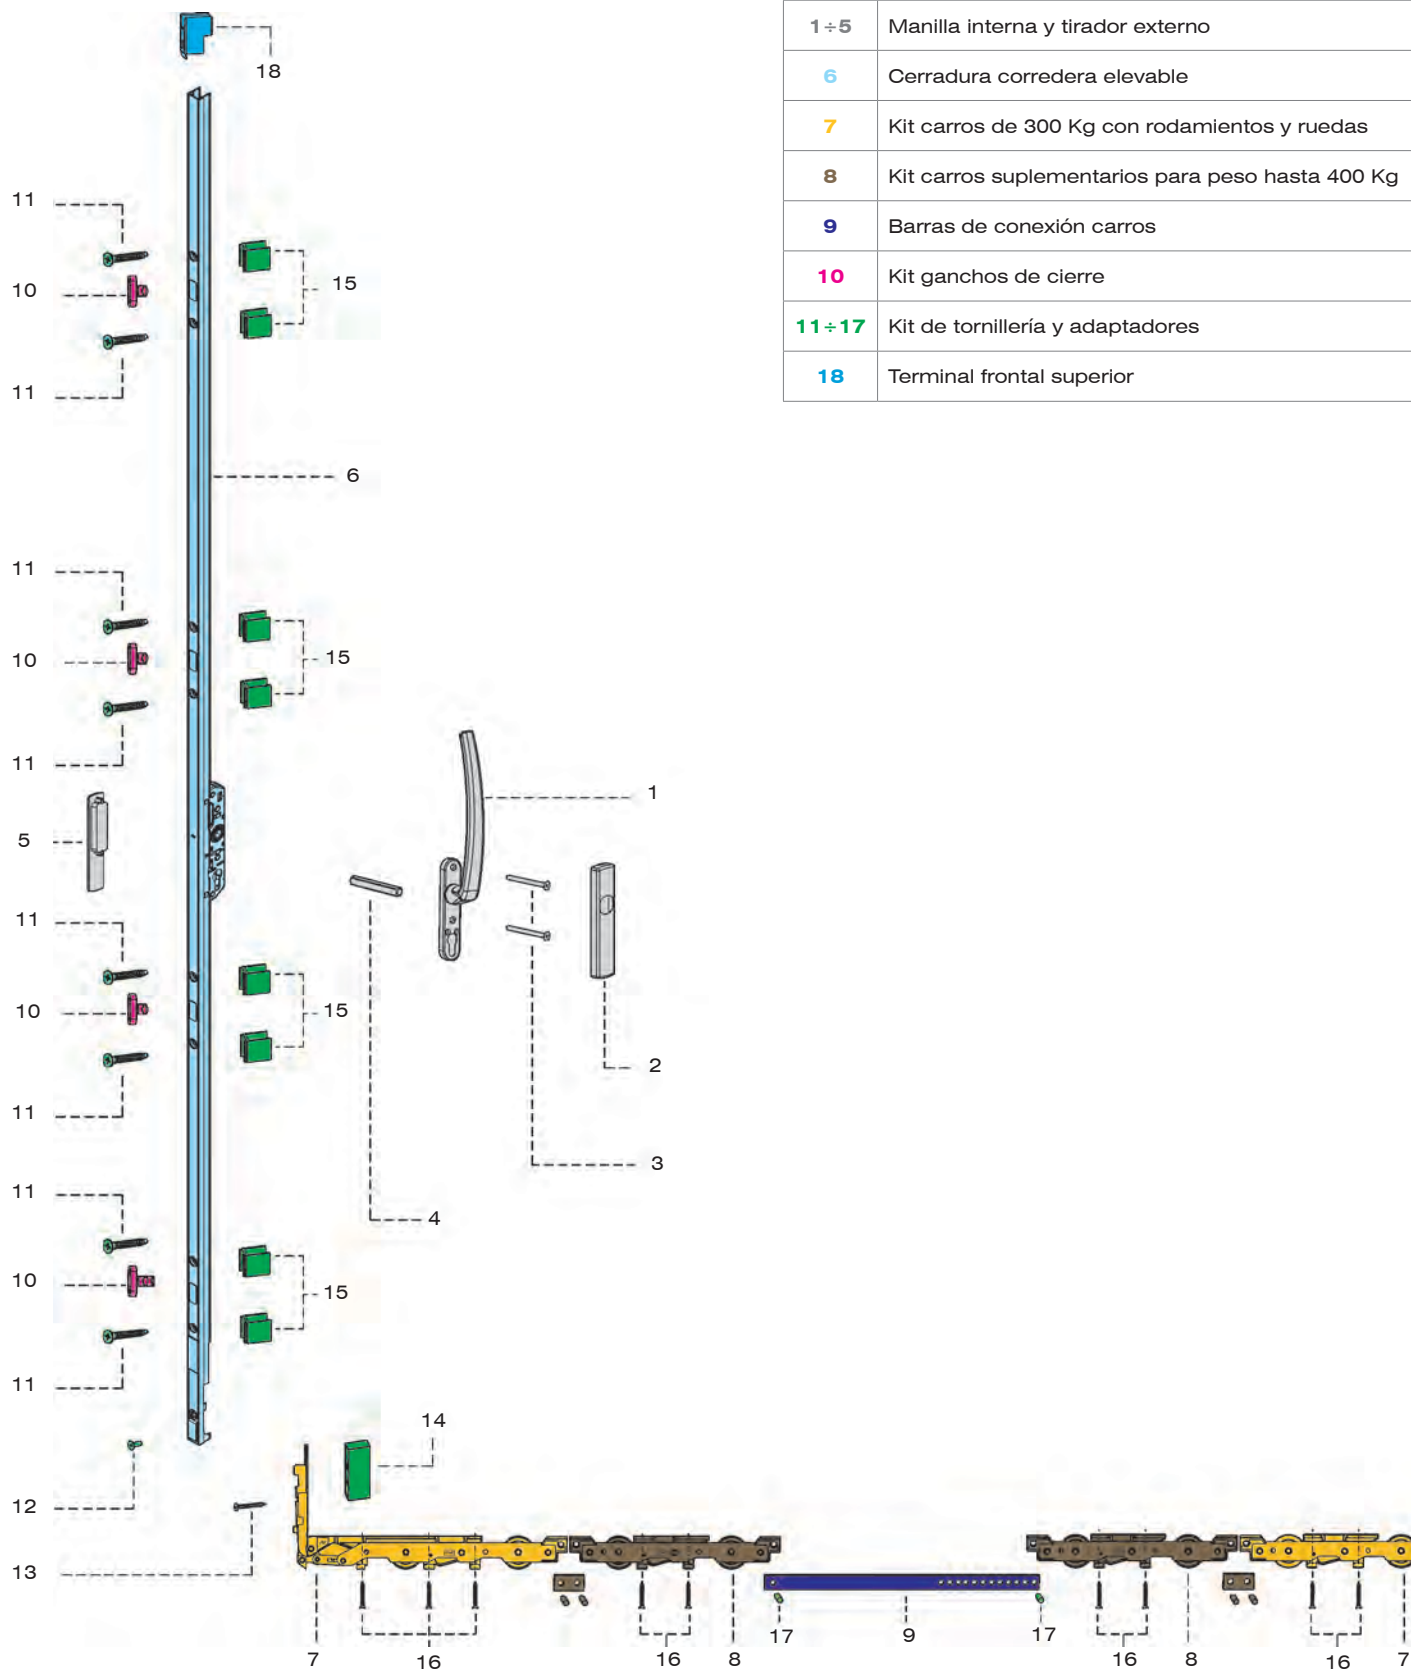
| 1÷5 | Manilla interna y tirador externo |
|---|---|
| 6 | Cerradura corredera elevable |
| 7 | Kit carros de 300 Kg con rodamientos y ruedas |
| 8 | Kit carros suplementarios para peso hasta 400 Kg |
| 9 | Barras de conexión carros |
| 10 | Kit ganchos de cierre |
| 11÷17 | Kit de tornillería y adaptadores |
| 18 | Terminal frontal superior |

18
11
10
15
11
6
11
10
15
11
1
5
11
10
15
2
11
3
11
4
10
15
11
14
12
13
7
16
16
8
17
9
17
16
8
16
7